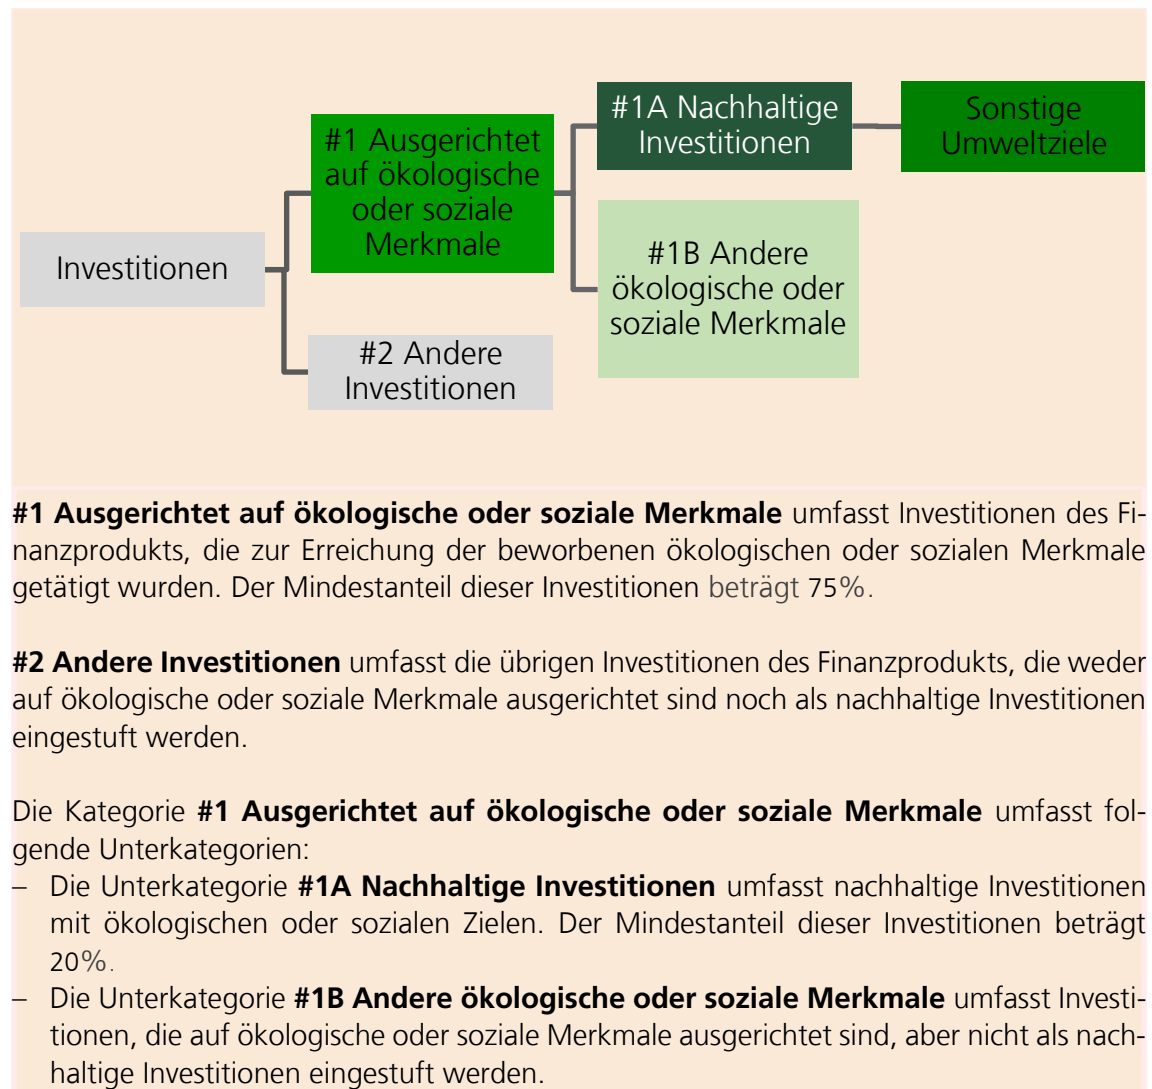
Investitionen

#1 Ausgerichtet auf ökologische oder soziale Merkmale

#2 Andere Investitionen

#1A Nachhaltige Investitionen

#1B Andere ökologische oder soziale Merkmale

Sonstige Umweltziele

**#1 Ausgerichtet auf ökologische oder soziale Merkmale** umfasst Investitionen des Finanzprodukts, die zur Erreichung der beworbenen ökologischen oder sozialen Merkmale getätigt wurden. Der Mindestanteil dieser Investitionen beträgt 75%.

**#2 Andere Investitionen** umfasst die übrigen Investitionen des Finanzprodukts, die weder auf ökologische oder soziale Merkmale ausgerichtet sind noch als nachhaltige Investitionen eingestuft werden.

Die Kategorie **#1 Ausgerichtet auf ökologische oder soziale Merkmale** umfasst folgende Unterkategorien:
– Die Unterkategorie **#1A Nachhaltige Investitionen** umfasst nachhaltige Investitionen mit ökologischen oder sozialen Zielen. Der Mindestanteil dieser Investitionen beträgt 20%.
– Die Unterkategorie **#1B Andere ökologische oder soziale Merkmale** umfasst Investitionen, die auf ökologische oder soziale Merkmale ausgerichtet sind, aber nicht als nachhaltige Investitionen eingestuft werden.